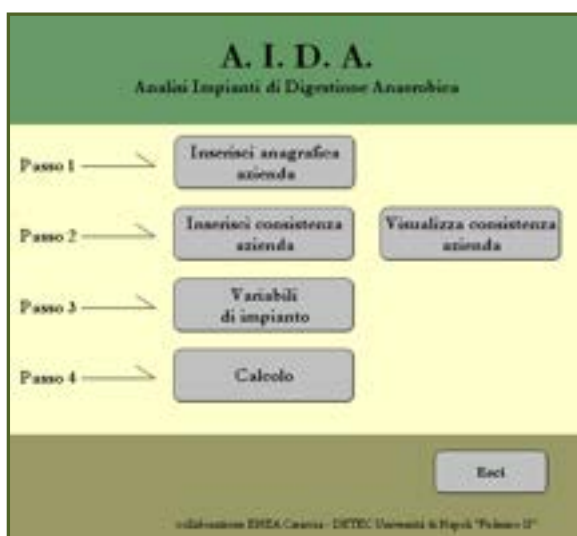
A. I. D. A.
Analisi Impianti di Digestione Anaerobica

Passo 1
Inserisci anagrafica azienda

Passo 2
Inserisci consistenza azienda
Visualizza consistenza azienda

Passo 3
Variabili di impianto

Passo 4
Calcolo

Esci

collaborazione ENEA Casaccia - DISTEC Università di Napoli "Federico II"